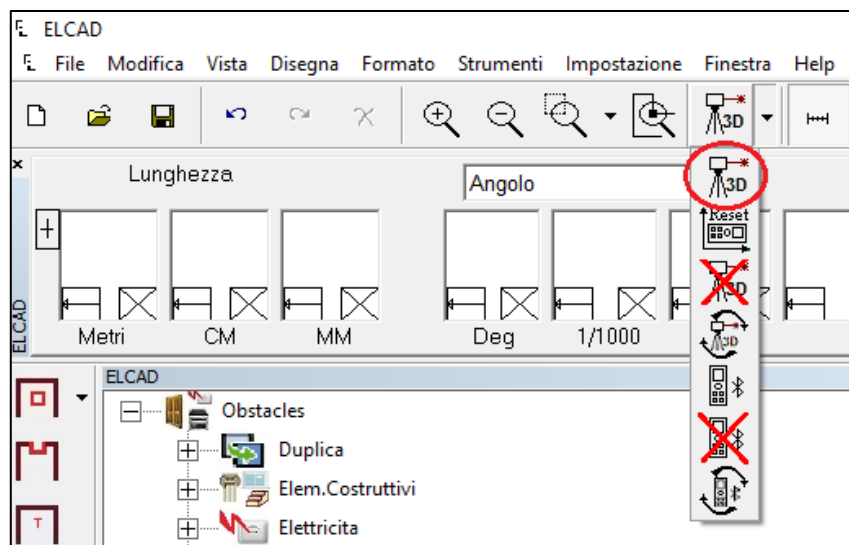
ELCAD

File Modifica Vista Disegna Formato Strumenti Impostazione Finestra Help

3D

Lunghezza

Angolo

3D

Reset

3D

3D

ELCAD

Metri CM MM Deg 1/1000

ELCAD

Obstacles

Duplica

Elem.Costruttivi

Elettricita